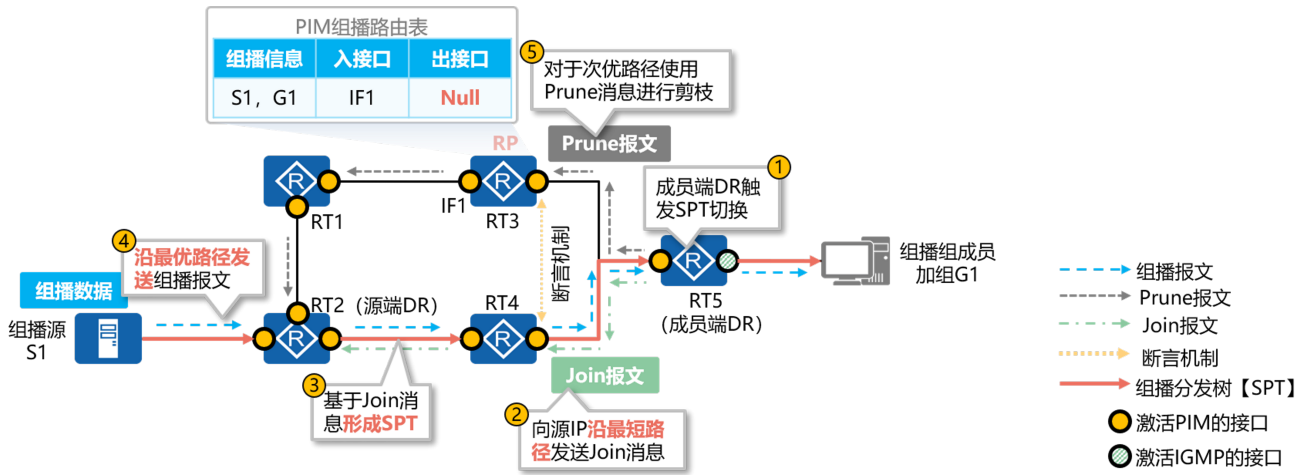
PIM组播路由表

| 组播信息 | 入接口 | 出接口 |
|---|---|---|
| S1，G1 | IF1 | Null |

5 对于次优路径使用Prune消息进行剪枝

RP

Prune报文

R RT1

R IF1 RT3

1 成员端DR触发SPT切换

4 沿最优路径发送组播报文

组播数据

组播源S1

R RT2（源端DR）

断言机制

R RT4

R RT5（成员端DR）

组播组成员加组G1

3 基于Join消息形成SPT

Join报文

2 向源IP沿最短路径发送Join消息

组播报文
Prune报文
Join报文
断言机制
组播分发树【SPT】
激活PIM的接口
激活IGMP的接口